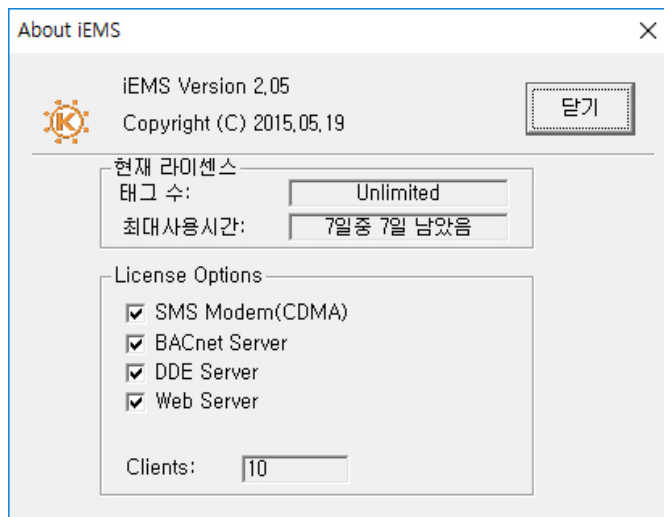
About iEMS

×

iEMS Version 2,05

Copyright (C) 2015,05,19

닫기

현재 라이센스

태그 수:

Unlimited

최대사용시간:

7일중 7일 남았음

License Options

SMS Modem(CDMA)

BACnet Server

DDE Server

Web Server

Clients:

10